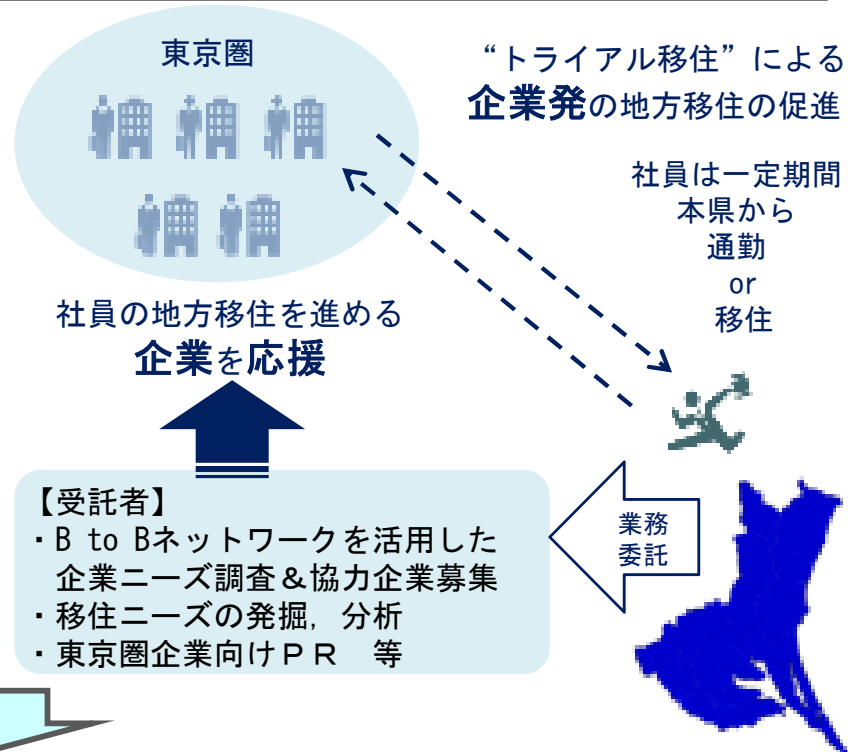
東京圏

“トライアル移住”による
企業発の地方移住の促進

社員は一定期間
本県から
通勤
or
移住

社員の地方移住を進める
企業を応援

【受託者】
・B to Bネットワークを活用した企業ニーズ調査＆協力企業募集
・移住ニーズの発掘，分析
・東京圏企業向けＰＲ　等

業務
委託